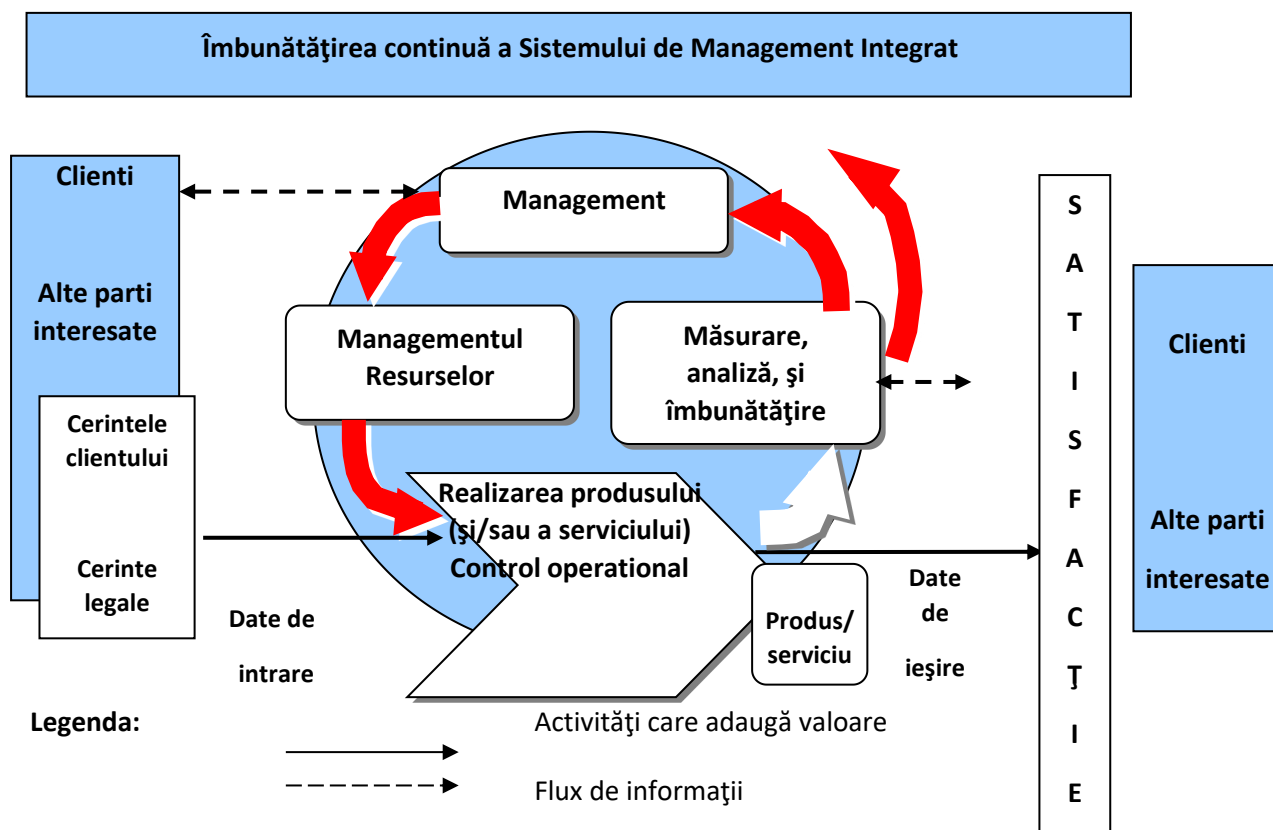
Îmbunătăţirea continuă a Sistemului de Management Integrat

Clienti

Alte parti interesate

Cerintele clientului

Cerinte legale

Management

Managementul Resurselor

Măsurare, analiză, şi îmbunătăţire

Realizarea produsului (şi/sau a serviciului) Control operational

Produs/ serviciu

Date de intrare

Date de ieşire

S A T I S F A C Ţ I E

Clienti

Alte parti interesate

Legenda:

Activităţi care adaugă valoare

Flux de informaţii